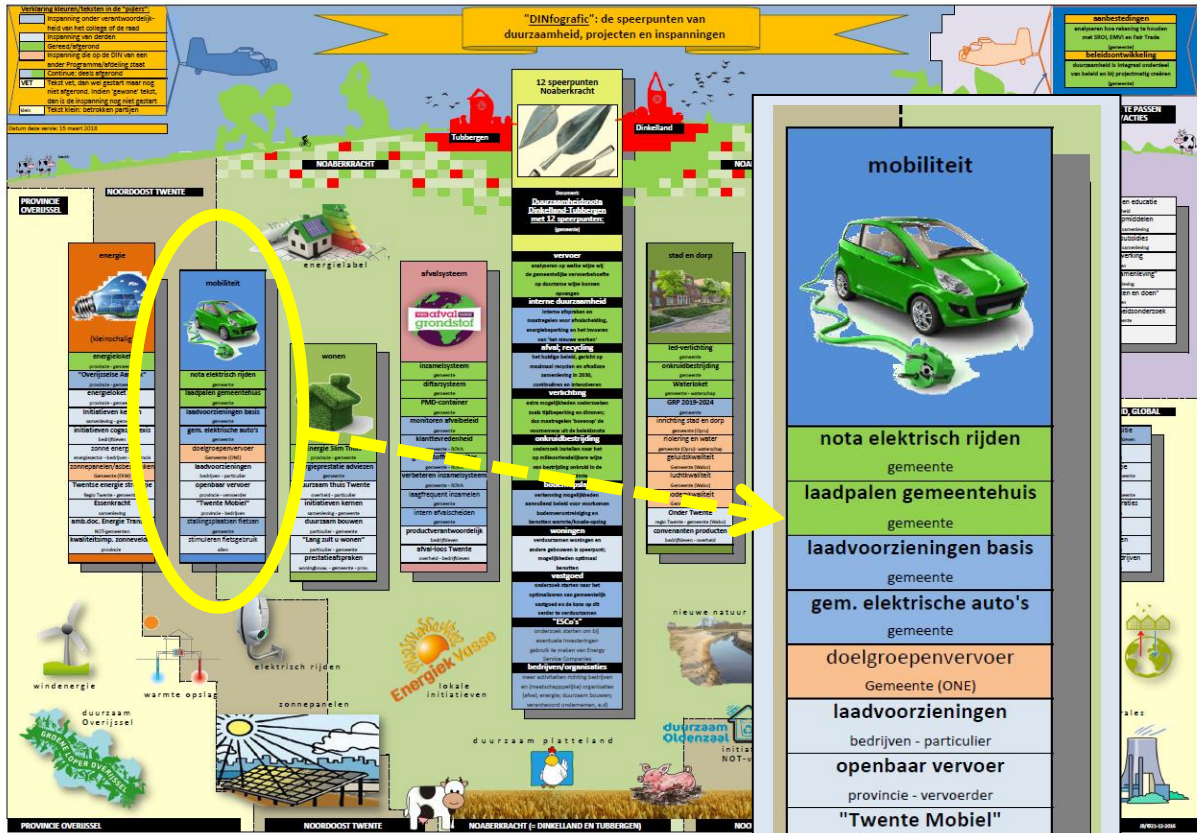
Verklaring kleuren/teksten in de "pijlers":
Inspanning onder verantwoordelijkheid van het college of de raad
Inspanning van derden
Gereed/afgerond
Inspanning die op de DIN van een ander Programma/afdeling staat
Continue; deels afgerond
VET Tekst vet, dan wel gestart maar nog niet afgerond. Indien 'gewone' tekst, dan is de inspanning nog niet gestart
klein Tekst klein: betrokken partijen
Datum deze versie: 15 maart 2018

"DINfografic": de speerpunten van duurzaamheid, projecten en inspanningen

aanbestedingen
analyseren hoe rekening te houden met SROI, EMVI en Fair Trade
(gemeente)
beleidsontwikkeling
duurzaamheid is integraal onderdeel van beleid en bij projectmatig creëren
(gemeente)

12 speerpunten Noaberkracht

Tubbergen
Dinkelland
NOABERKRACHT
NOORDOOST TWENTE
PROVINCIE OVERIJSSEL

energie
(kleinschalig)
energieloket
"Overijsselse Aanpak"
energieloket
initiatieven
initiatieven cogas
zonne energie
zonnepanelen/asbest
Twentse energie
Essenkracht
amb.doc. Energie Trans
kwaliteitsimp. zonneveld

mobiliteit
nota elektrisch rijden
laadpalen gemeentehuis
laadvoorzieningen basis
gem. elektrische auto's
doelgroepenvervoer
laadvoorzieningen
openbaar vervoer
"Twente Mobiel"
stallingsplaatsen fietsen
stimuleren fietsgebruik

energielabel

wonen
energie Slim Thuis
energieprestatie adviezen
duurzaam thuis Twente
initiatieven kernen
duurzaam bouwen
"Lang zult u wonen"
prestatieafspraken

afvalsysteem
afval grondstof
inzamelsysteem
diftarsysteem
PMD-container
monitoren afvalbeleid
klanttevredenheid
verbeteren inzamelsysteem
laagfrequent inzamelen
intern afvalscheiden
productverantwoordelijk
afval-loos Twente

Document:
Duurzaamheidsnota Dinkelland-Tubbergen met 12 speerpunten:
(gemeente)
vervoer
interne duurzaamheid
afval; recycling
verlichting
onkruidbestrijding
bodem
woningen
vastgoed
"ESCo's"
bedrijven/organisaties

stad en dorp
led-verlichting
onkruidbestrijding
Waterloket
GRP 2019-2024
inrichting stad en dorp
riolering en water
geluidkwaliteit
luchtkwaliteit
bodemkwaliteit
Onder Twente
convenanten producten

mobiliteit
nota elektrisch rijden
gemeente
laadpalen gemeentehuis
gemeente
laadvoorzieningen basis
gemeente
gem. elektrische auto's
gemeente
doelgroepenvervoer
Gemeente (ONE)
laadvoorzieningen
bedrijven - particulier
openbaar vervoer
provincie - vervoerder
"Twente Mobiel"

windenergie
warmte opslag
elektrisch rijden
zonnepanelen
Energiek Vasse
lokale initiatieven
nieuwe natuur
duurzaam platteland
duurzaam Oldenzaal
duurzaam Overijssel
GROENE LOPER OVERIJSSEL
PROVINCIE OVERIJSSEL
NOORDOOST TWENTE
NOABERKRACHT (= DINKELLAND EN TUBBERGEN)